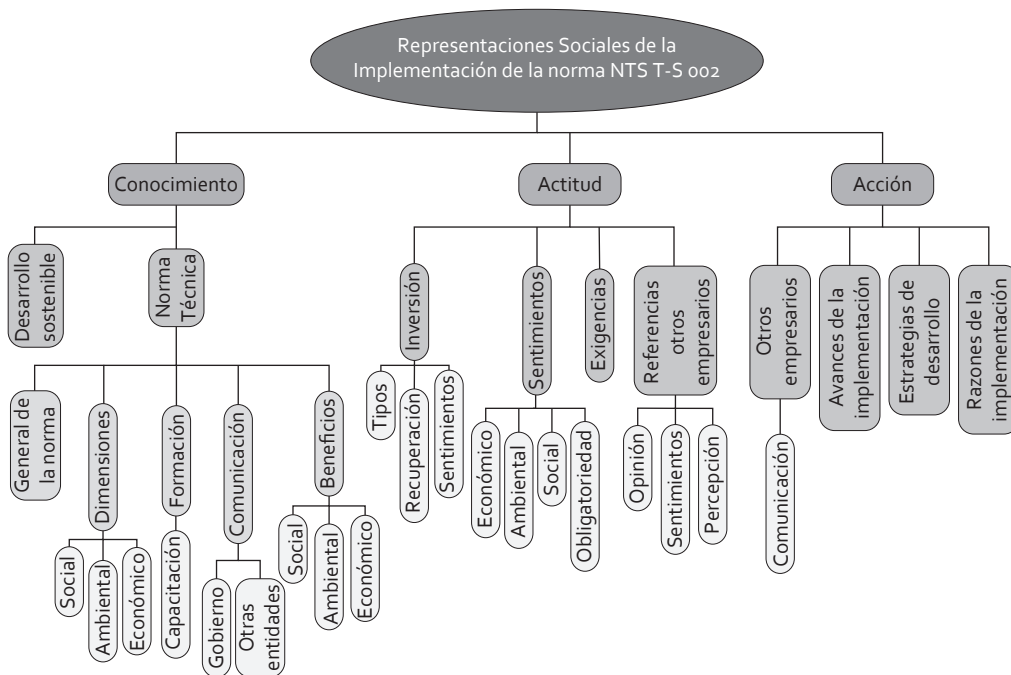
Representaciones Sociales de la Implementación de la norma NTS T-S 002

Conocimiento

Desarrollo sostenible

Norma Técnica

General de la norma

Dimensiones

Social

Ambiental

Económico

Formación

Capacitación

Comunicación

Gobierno

Otras entidades

Beneficios

Social

Ambiental

Económico

Actitud

Inversión

Tipos

Recuperación

Sentimientos

Sentimientos

Económico

Ambiental

Social

Obligatoriedad

Exigencias

Referencias otros empresarios

Opinión

Sentimientos

Percepción

Acción

Otros empresarios

Comunicación

Avances de la implementación

Estrategias de desarrollo

Razones de la implementación